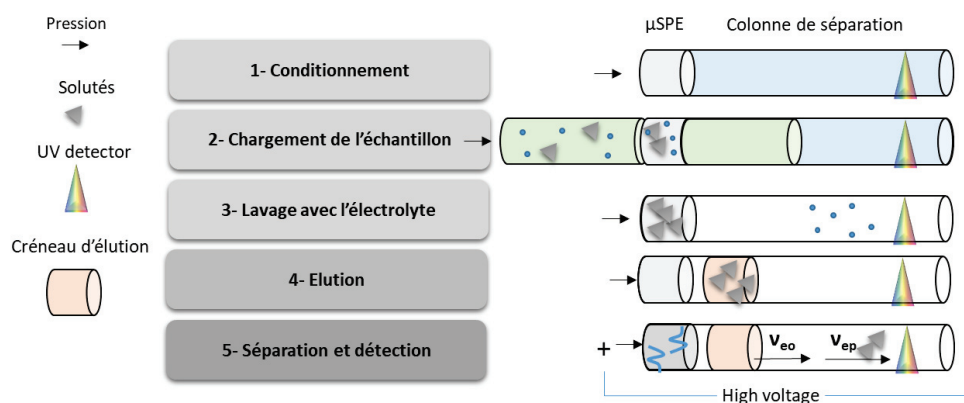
Pression

Solutés

UV detector

Créneau d'élution

1- Conditionnement

2- Chargement de l'échantillon

3- Lavage avec l'électrolyte

4- Elution

5- Séparation et détection

µSPE

Colonne de séparation

+

$v_{eo}$

$v_{ep}$

High voltage